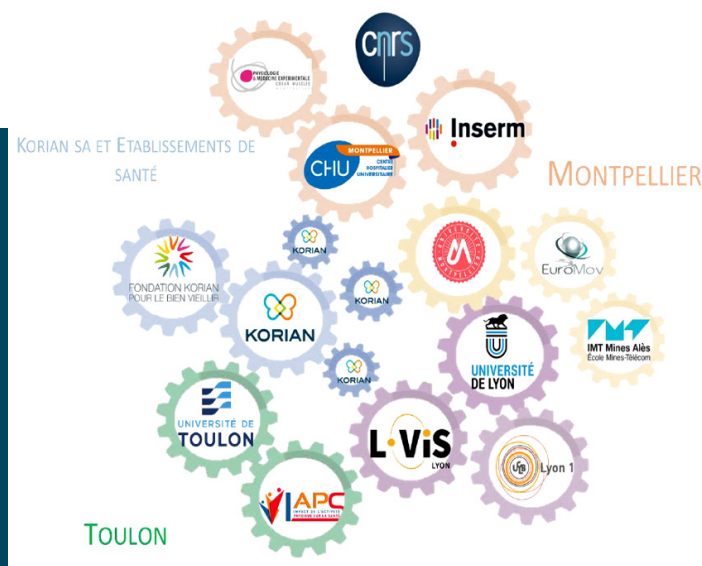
cnrs

PHYSIOLOGIE & MÉDECINE EXPÉRIMENTALE
CŒUR MUSCLES

KORIAN SA ET ETABLISSEMENTS DE SANTÉ

CHU MONTPELLIER
CENTRE HOSPITALIER UNIVERSITAIRE

Inserm

MONTPELLIER

KORIAN

FONDATION KORIAN POUR LE BIEN VIEILLIR

KORIAN

KORIAN

EuroMov

IMT Mines Alès
École Mines-Télécom

KORIAN

UNIVERSITÉ DE LYON

UNIVERSITÉ DE TOULON

L·ViS
LYON

Lyon 1

APC
IMPACT DE L'ACTIVITÉ PHYSIQUE SUR LA SANTÉ

TOULON